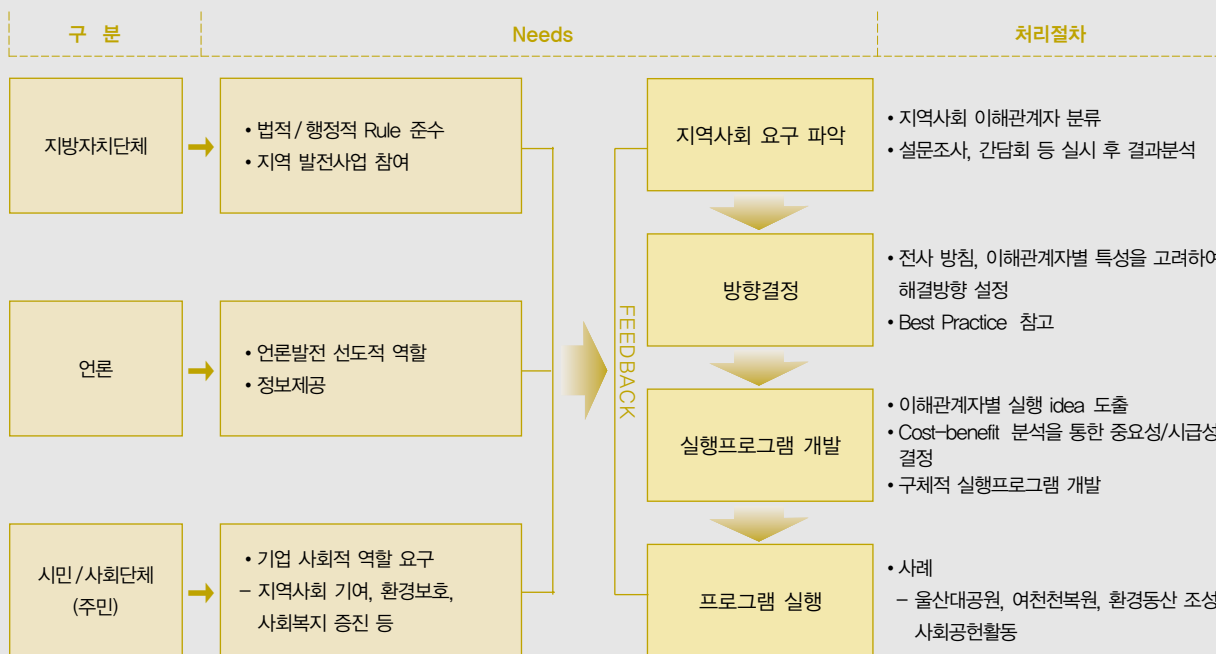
| 구 분 | Needs | | 처리절차 |
|---|---|---|---|
| 지방자치단체 | • 법적 / 행정적 Rule 준수<br>• 지역 발전사업 참여 | 지역사회 요구 파악 | • 지역사회 이해관계자 분류<br>• 설문조사, 간담회 등 실시 후 결과분석 |
| | | 방향결정 | • 전사 방침, 이해관계자별 특성을 고려하여 해결방향 설정<br>• Best Practice 참고 |
| 언론 | • 언론발전 선도적 역할<br>• 정보제공 | 실행프로그램 개발 | • 이해관계자별 실행 idea 도출<br>• Cost-benefit 분석을 통한 중요성/시급성 결정<br>• 구체적 실행프로그램 개발 |
| 시민 / 사회단체 (주민) | • 기업 사회적 역할 요구<br>– 지역사회 기여, 환경보호, 사회복지 증진 등 | 프로그램 실행 | • 사례<br>– 울산대공원, 여천천복원, 환경동산 조성 사회공헌활동 |

FEEDBACK